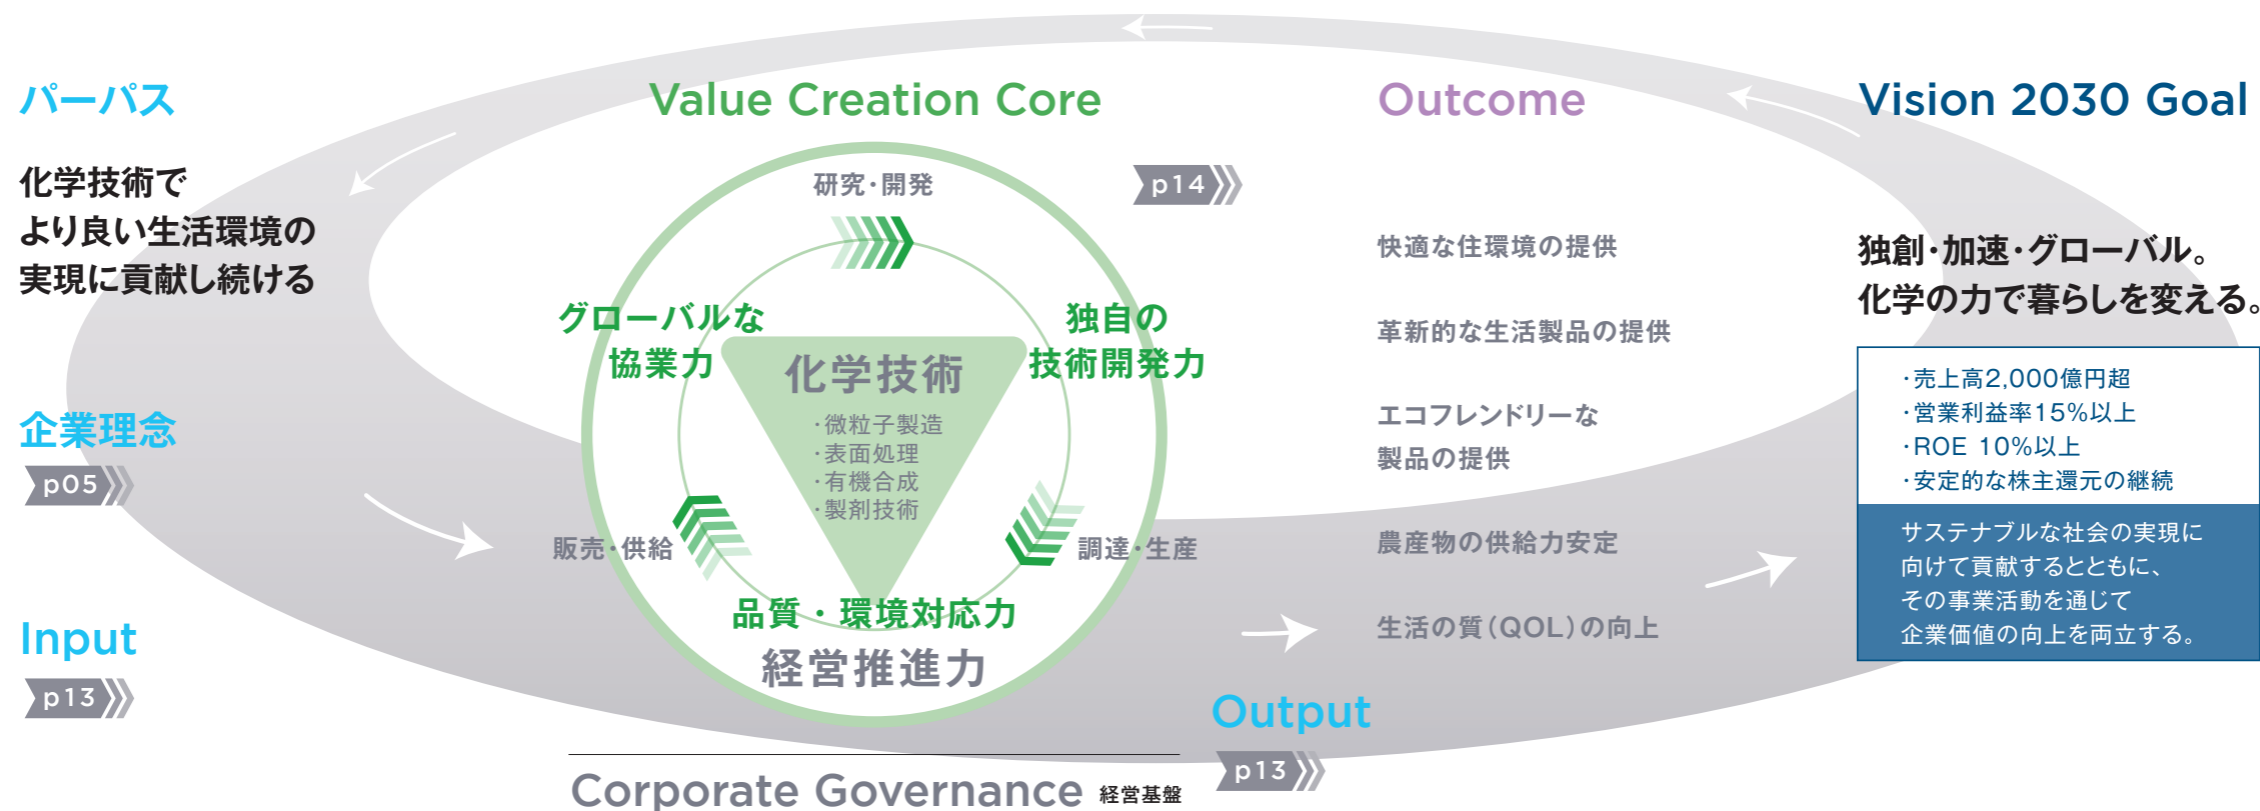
パーパス

化学技術で
より良い生活環境の
実現に貢献し続ける

企業理念

p05

Input

p13

Value Creation Core

p14

研究・開発

グローバルな
協業力

独自の
技術開発力

化学技術

・微粒子製造
・表面処理
・有機合成
・製剤技術

販売・供給

調達・生産

品質・環境対応力

経営推進力

Corporate Governance 経営基盤

Output

p13

Outcome

快適な住環境の提供

革新的な生活製品の提供

エコフレンドリーな
製品の提供

農産物の供給力安定

生活の質(QOL)の向上

Vision 2030 Goal

独創・加速・グローバル。
化学の力で暮らしを変える。

・売上高2,000億円超
・営業利益率15%以上
・ROE 10%以上
・安定的な株主還元の継続

サステナブルな社会の実現に
向けて貢献するとともに、
その事業活動を通じて
企業価値の向上を両立する。